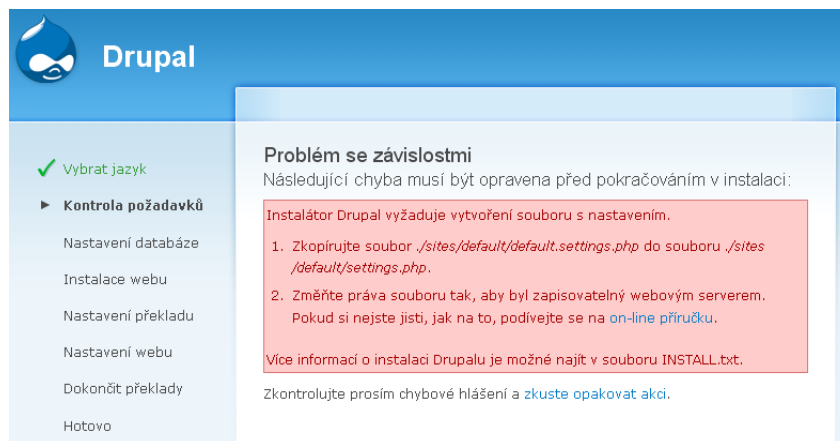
Drupal

Vybrat jazyk

Kontrola požadavků

Nastavení databáze

Instalace webu

Nastavení překladu

Nastavení webu

Dokončit překlady

Hotovo

Problém se závislostmi

Následující chyba musí být opravena před pokračováním v instalaci:

Instalátor Drupal vyžaduje vytvoření souboru s nastavením.

1. Zkopírujte soubor ./sites/default/default.settings.php do souboru ./sites/default/settings.php.

2. Změňte práva souboru tak, aby byl zapisovatelný webovým serverem. Pokud si nejste jisti, jak na to, podívejte se na on-line příručku.

Více informací o instalaci Drupalu je možné najít v souboru INSTALL.txt.

Zkontrolujte prosím chybové hlášení a zkuste opakovat akci.